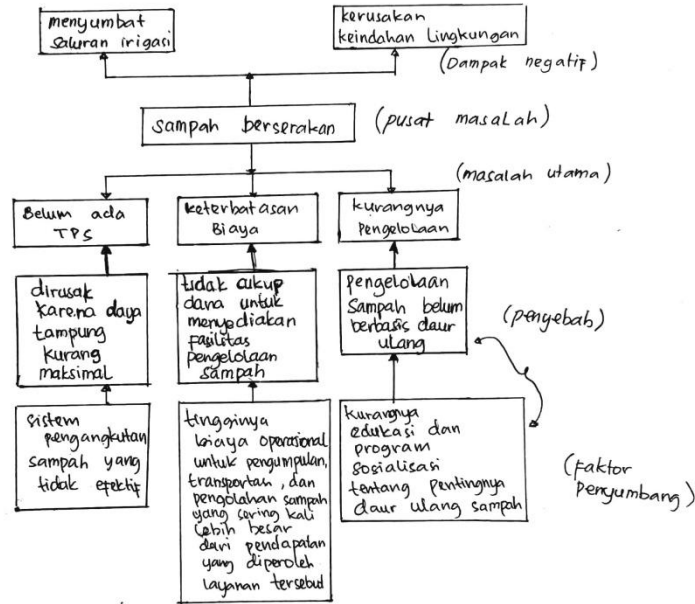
menyumbat saluran irigasi

kerusakan keindahan lingkungan

(Dampak negatif)

sampah berserakan

(pusat masalah)

(masalah utama)

Belum ada TPS

keterbatasan Biaya

kurangnya Pengelolaan

dirusak karena daya tampung kurang maksimal

tidak cukup dana untuk menyediakan fasilitas pengelolaan sampah

Pengelolaan Sampah belum berbasis daur ulang

(penyebab)

sistem pengangkutan sampah yang tidak efektif

tingginya biaya operasional untuk pengumpulan, transportasi, dan pengolahan sampah yang sering kali lebih besar dari pendapatan yang diperoleh layanan tersebut

kurangnya edukasi dan program sosialisasi tentang pentingnya daur ulang sampah

(faktor penyumbang)